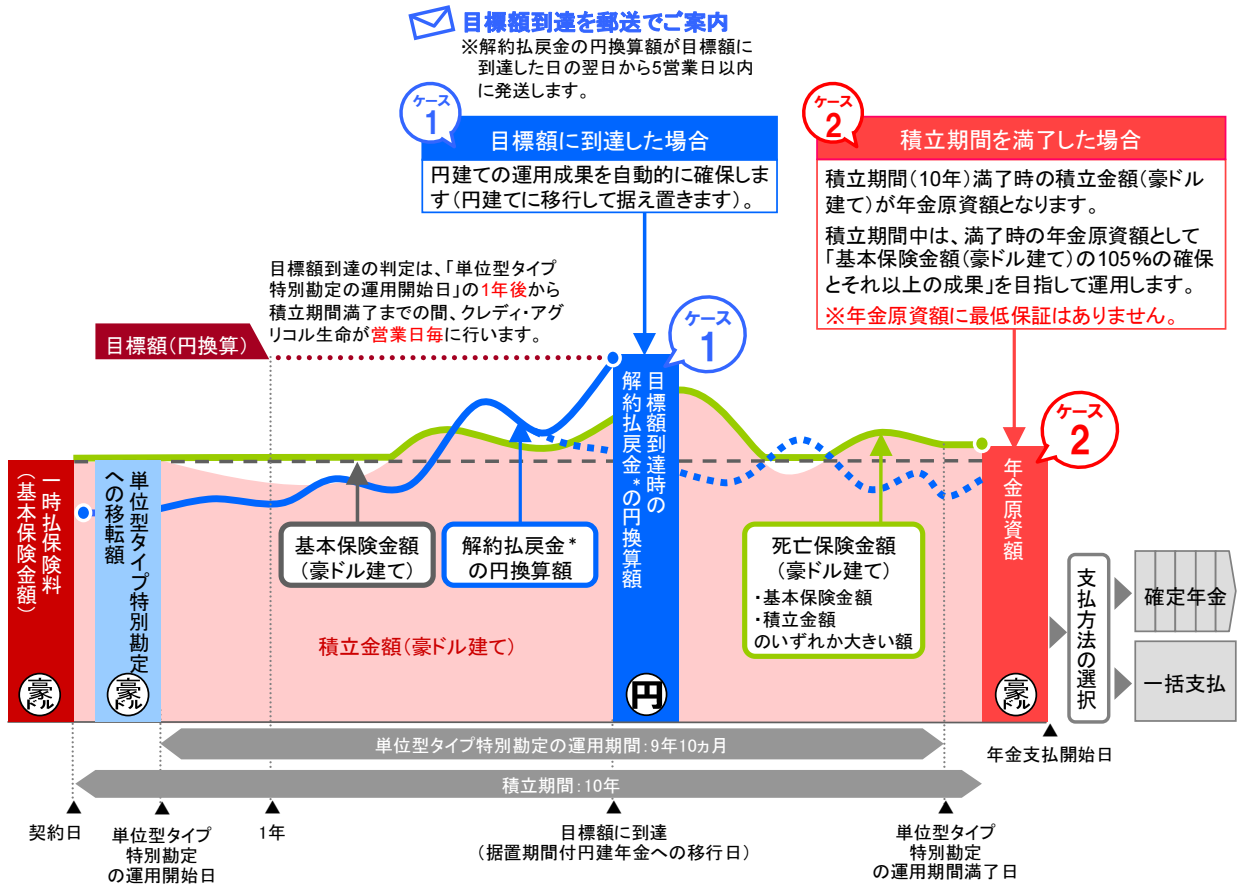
目標額到達を郵送でご案内
※解約払戻金の円換算額が目標額に到達した日の翌日から5営業日以内に発送します。

ケース 1
目標額に到達した場合
円建ての運用成果を自動的に確保します(円建てに移行して据え置きます)。

ケース 2
積立期間を満了した場合
積立期間(10年)満了時の積立金額(豪ドル建て)が年金原資額となります。
積立期間中は、満了時の年金原資額として「基本保険金額(豪ドル建て)の105%の確保とそれ以上の成果」を目指して運用します。
※年金原資額に最低保証はありません。

目標額到達の判定は、「単位型タイプ特別勘定の運用開始日」の1年後から積立期間満了までの間、クレディ・アグリコル生命が営業日毎に行います。

目標額(円換算)

ケース 1

目標額到達時の解約払戻金*の円換算額

ケース 2

一時払保険料(基本保険金額)

単位型タイプ特別勘定への移転額

基本保険金額(豪ドル建て)

解約払戻金*の円換算額

死亡保険金額(豪ドル建て)
・基本保険金額
・積立金額
のいずれか大きい額

積立金額(豪ドル建て)

年金原資額

豪ドル

豪ドル

円

豪ドル

支払方法の選択

確定年金

一括支払

単位型タイプ特別勘定の運用期間:9年10ヵ月

積立期間:10年

年金支払開始日

契約日

単位型タイプ特別勘定の運用開始日

1年

目標額に到達(据置期間付円建年金への移行日)

単位型タイプ特別勘定の運用期間満了日